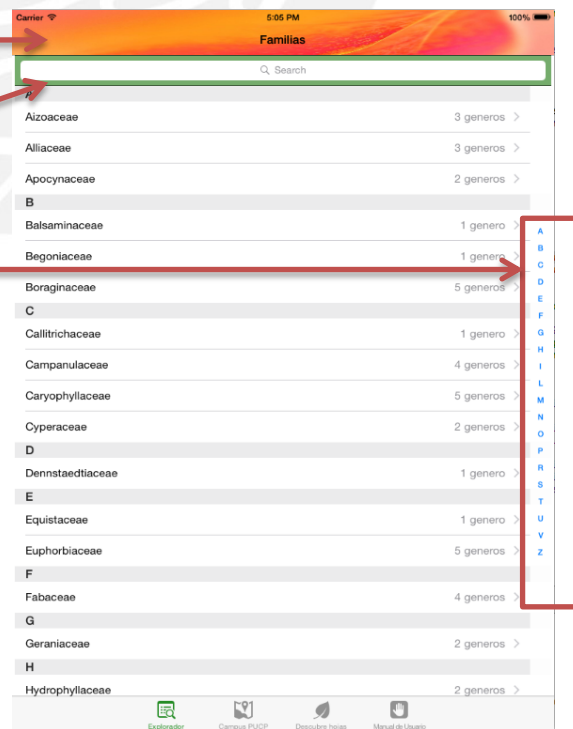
Carrier 5:05 PM 100%

Familias

Search

A

Aizoaceae 3 generos

Alliaceae 3 generos

Apocynaceae 2 generos

B

Balsaminaceae 1 genero

Begoniaceae 1 genero

Boraginaceae 5 generos

C

Callitrichaceae 1 genero

Campanulaceae 4 generos

Caryophyllaceae 5 generos

Cyperaceae 2 generos

D

Dennstaedtiaceae 1 genero

E

Equistaceae 1 genero

Euphorbiaceae 5 generos

F

Fabaceae 4 generos

G

Geraniaceae 2 generos

H

Hydrophyllaceae 2 generos

A B C D E F G H I L M N O P R S T U V Z

Explorador Campus PUCP Descubre hojas Manual de Usuario